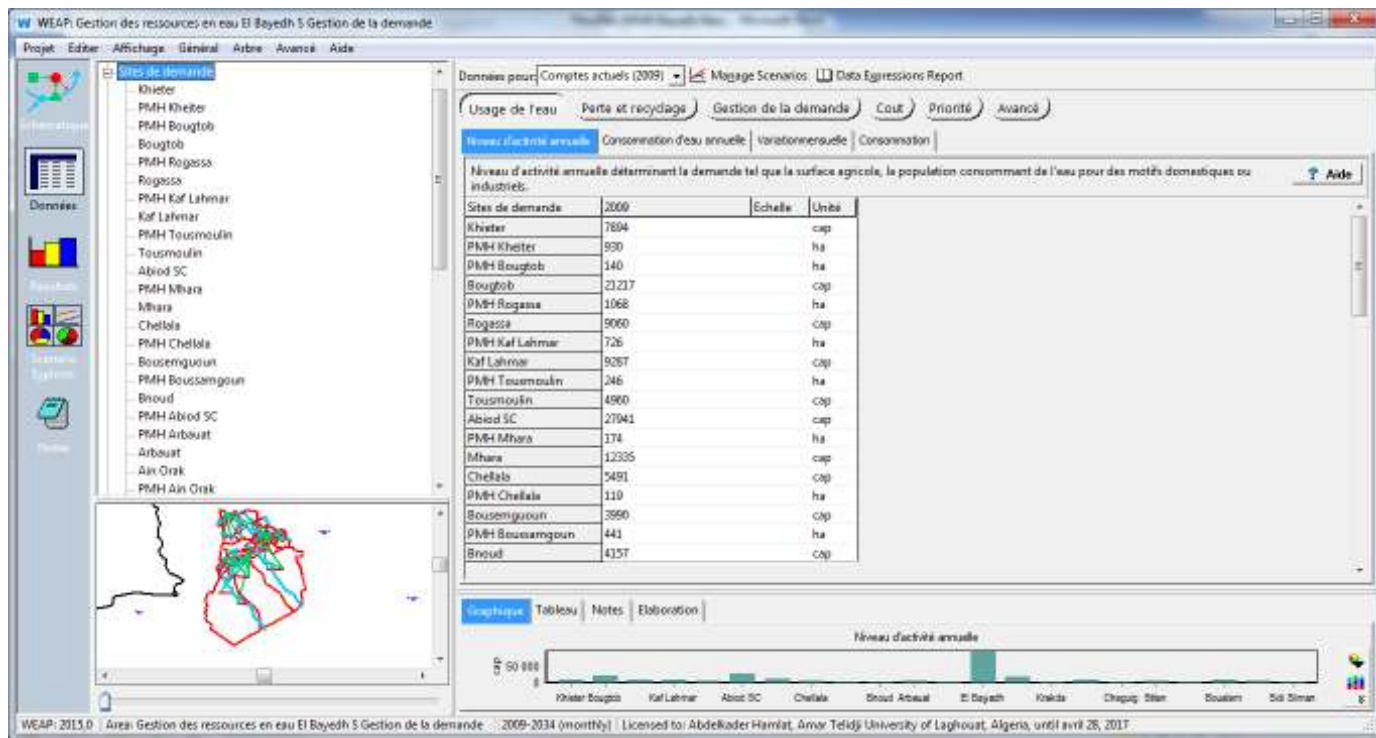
WEAP: Gestion des ressources en eau El Bayedh S Gestion de la demande

Projet Editer Affichage Général Arbre Avancé Aide

Schématique
Données
Résultats
Scénario Explorer
Notes

Sites de demande
Khieter
PMH Kheiter
PMH Bougtob
Bougtob
PMH Rogassa
Rogassa
PMH Kaf Lahmar
Kaf Lahmar
PMH Tousmoulin
Tousmoulin
Abiod SC
PMH Mhara
Mhara
Chellala
PMH Chellala
Bousemguoun
PMH Boussamgoun
Bnoud
PMH Abiod SC
PMH Arbauat
Arbauat
Ain Orak
PMH Ain Orak

Données pour: Comptes actuels (2009) Manage Scenarios Data Expressions Report

Usage de l'eau | Perte et recyclage | Gestion de la demande | Cout | Priorité | Avancé

Niveau d'activité annuelle | Consommation d'eau annuelle | Variationmensuelle | Consommation

Niveau d'activité annuelle déterminant la demande tel que la surface agricole, la population consommant de l'eau pour des motifs domestiques ou industriels.

Aide

| Sites de demande | 2009 | Echelle | Unité |
|---|---|---|---|
| Khieter | 7894 | | cap |
| PMH Kheiter | 930 | | ha |
| PMH Bougtob | 140 | | ha |
| Bougtob | 21217 | | cap |
| PMH Rogassa | 1068 | | ha |
| Rogassa | 9060 | | cap |
| PMH Kaf Lahmar | 726 | | ha |
| Kaf Lahmar | 9287 | | cap |
| PMH Tousmoulin | 246 | | ha |
| Tousmoulin | 4960 | | cap |
| Abiod SC | 27941 | | cap |
| PMH Mhara | 174 | | ha |
| Mhara | 12335 | | cap |
| Chellala | 5491 | | cap |
| PMH Chellala | 110 | | ha |
| Bousemguoun | 3990 | | cap |
| PMH Boussamgoun | 441 | | ha |
| Bnoud | 4157 | | cap |

Graphique | Tableau | Notes | Elaboration

Niveau d'activité annuelle

cap 50 000
0

Khieter Bougtob Kaf Lahmar Abiod SC Chellala Bnoud Arbauat El Bayedh Krakda Chaguig Stitan Boualem Sidi Sliman

WEAP: 2015.0 | Area: Gestion des ressources en eau El Bayedh S Gestion de la demande | 2009-2034 (monthly) | Licensed to: Abdelkader Hamlat, Amar Telidji University of Laghouat, Algeria, until avril 28, 2017